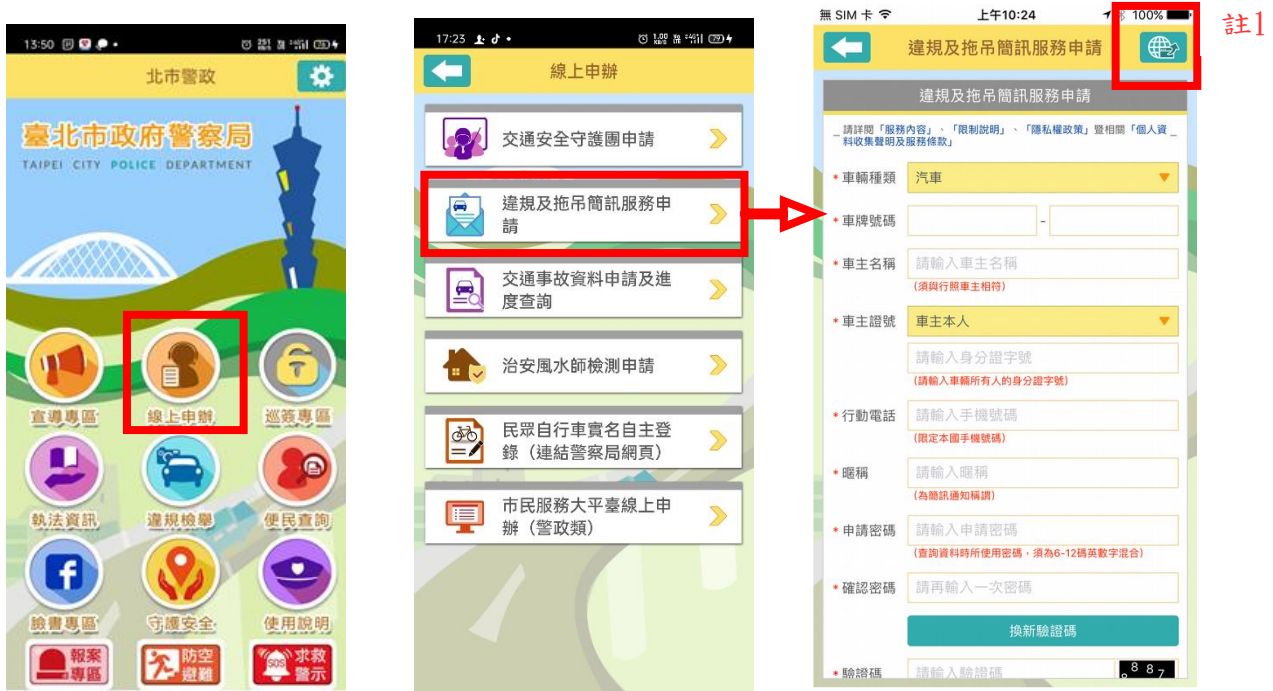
13:50

北市警政

臺北市政府警察局
TAIPEI CITY POLICE DEPARTMENT

宣導專區
線上申辦
巡簽專區
執法資訊
違規檢舉
便民查詢
臉書專區
守護安全
使用說明
報案專區
防空避難
SOS 求救警示

17:23

線上申辦

交通安全守護團申請
違規及拖吊簡訊服務申請
交通事故資料申請及進度查詢
治安風水師檢測申請
民眾自行車實名自主登錄（連結警察局網頁）
市民服務大平臺線上申辦（警政類）

無 SIM 卡
上午10:24
100%

註1

違規及拖吊簡訊服務申請

違規及拖吊簡訊服務申請

請詳閱「服務內容」、「限制說明」、「隱私權政策」暨相關「個人資料收集聲明及服務條款」

* 車輛種類 汽車
* 車牌號碼 -
* 車主名稱 請輸入車主名稱
(須與行照車主相符)
* 車主證號 車主本人
請輸入身分證字號
(請輸入車輛所有人的身分證字號)
* 行動電話 請輸入手機號碼
(限定本國手機號碼)
* 暱稱 請輸入暱稱
(為簡訊通知稱謂)
* 申請密碼 請輸入申請密碼
(查詢資料時所使用密碼，須為6-12碼英數字混合)
* 確認密碼 請再輸入一次密碼
換新驗證碼
* 驗證碼 請輸入驗證碼 887